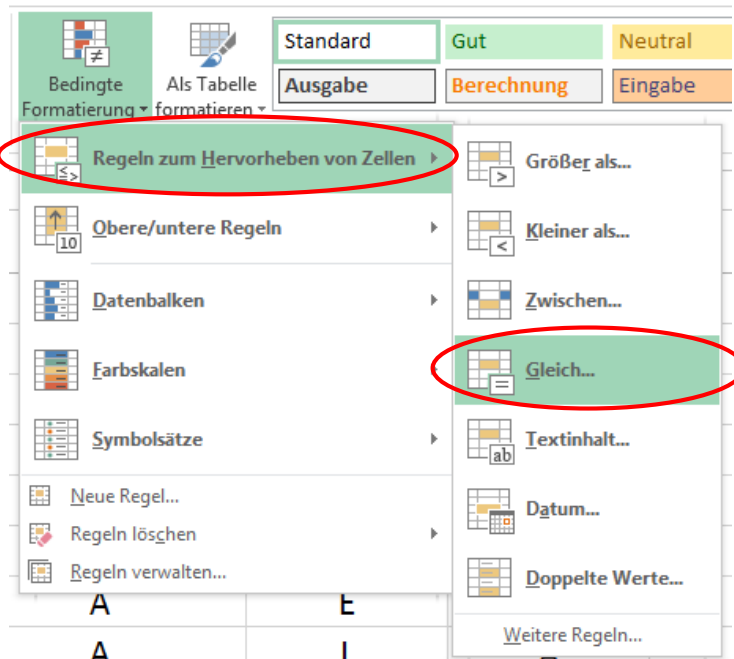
Bedingte Formatierung ▾
Als Tabelle formatieren ▾

| Standard | Gut | Neutral |
|---|---|---|
| Ausgabe | Berechnung | Eingabe |

Regeln zum Hervorheben von Zellen
Obere/untere Regeln
Datenbalken
Farbskalen
Symbolsätze
Neue Regel...
Regeln löschen
Regeln verwalten...

Größer als...
Kleiner als...
Zwischen...
Gleich...
Textinhalt...
Datum...
Doppelte Werte...
Weitere Regeln...

A
E
A